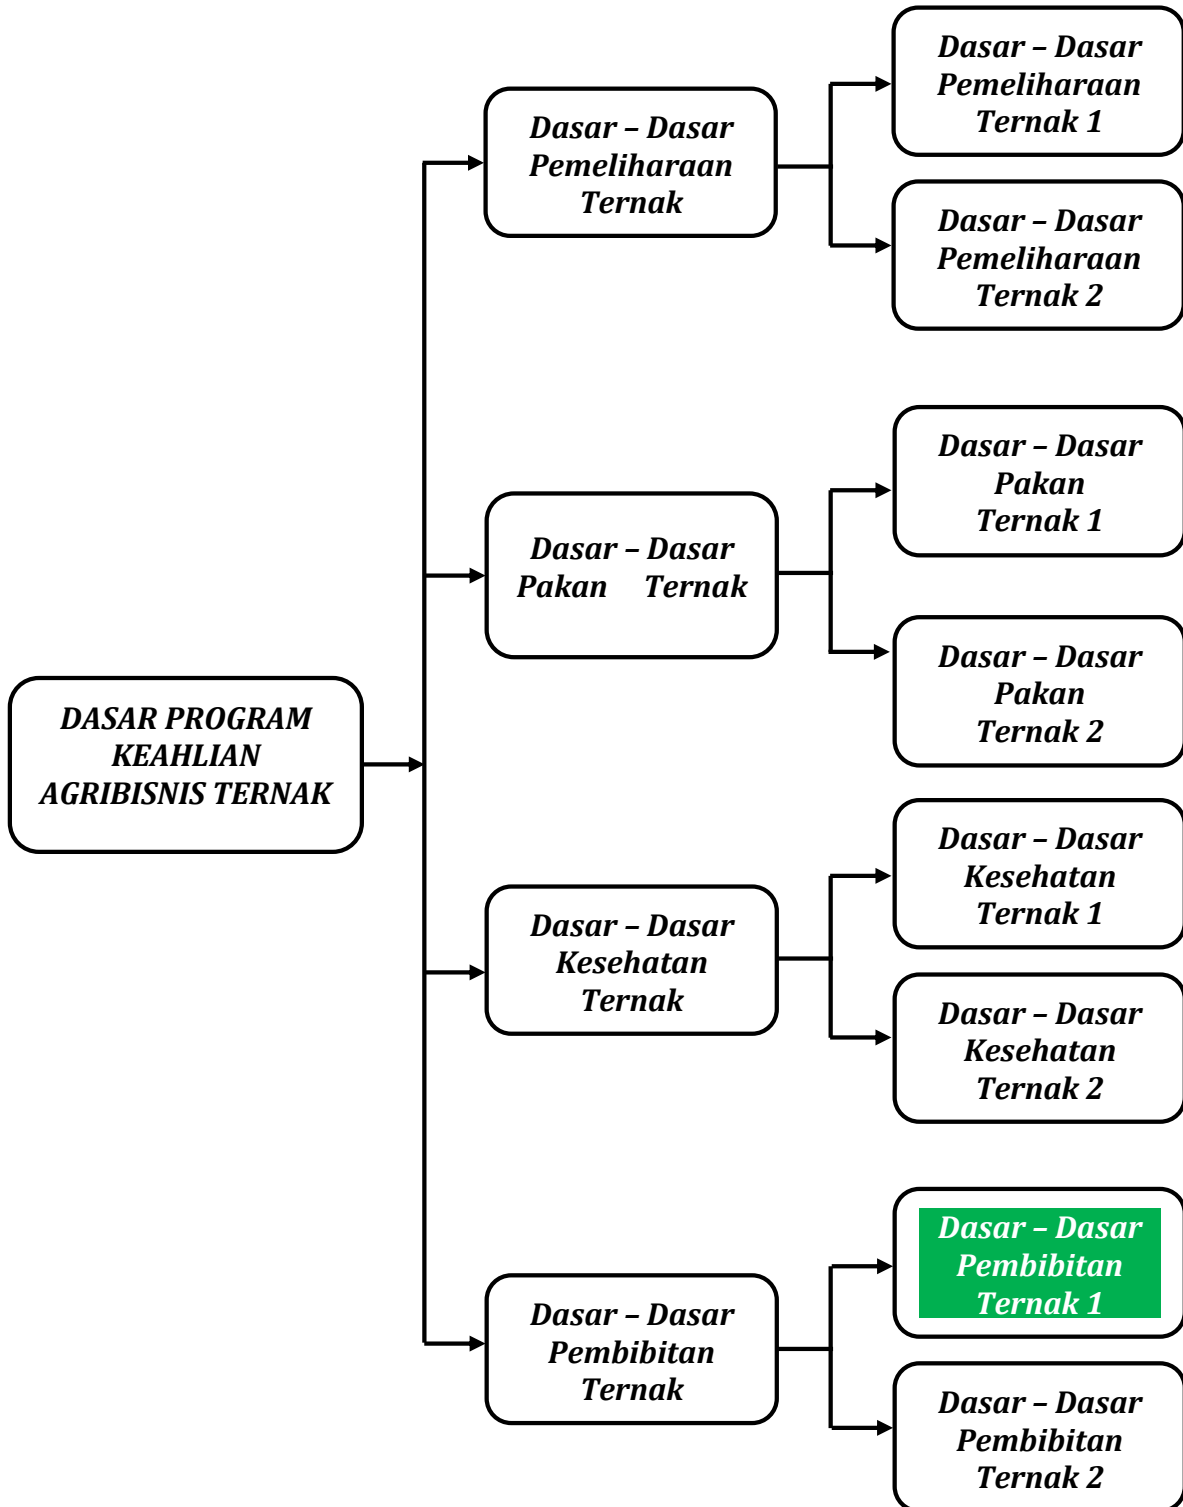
DASAR PROGRAM KEAHLIAN AGRIBISNIS TERNAK

Dasar – Dasar Pemeliharaan Ternak

Dasar – Dasar Pemeliharaan Ternak 1

Dasar – Dasar Pemeliharaan Ternak 2

Dasar – Dasar Pakan Ternak

Dasar – Dasar Pakan Ternak 1

Dasar – Dasar Pakan Ternak 2

Dasar – Dasar Kesehatan Ternak

Dasar – Dasar Kesehatan Ternak 1

Dasar – Dasar Kesehatan Ternak 2

Dasar – Dasar Pembibitan Ternak

Dasar – Dasar Pembibitan Ternak 1

Dasar – Dasar Pembibitan Ternak 2